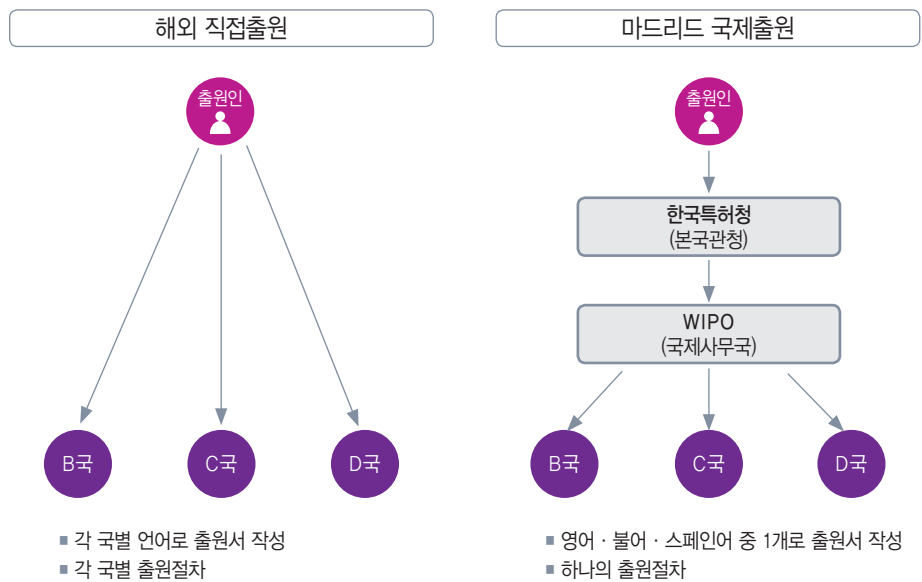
해외 직접출원

출원인

B국

C국

D국

■ 각 국별 언어로 출원서 작성
■ 각 국별 출원절차

마드리드 국제출원

출원인

한국특허청
(본국관청)

WIPO
(국제사무국)

B국

C국

D국

■ 영어 · 불어 · 스페인어 중 1개로 출원서 작성
■ 하나의 출원절차